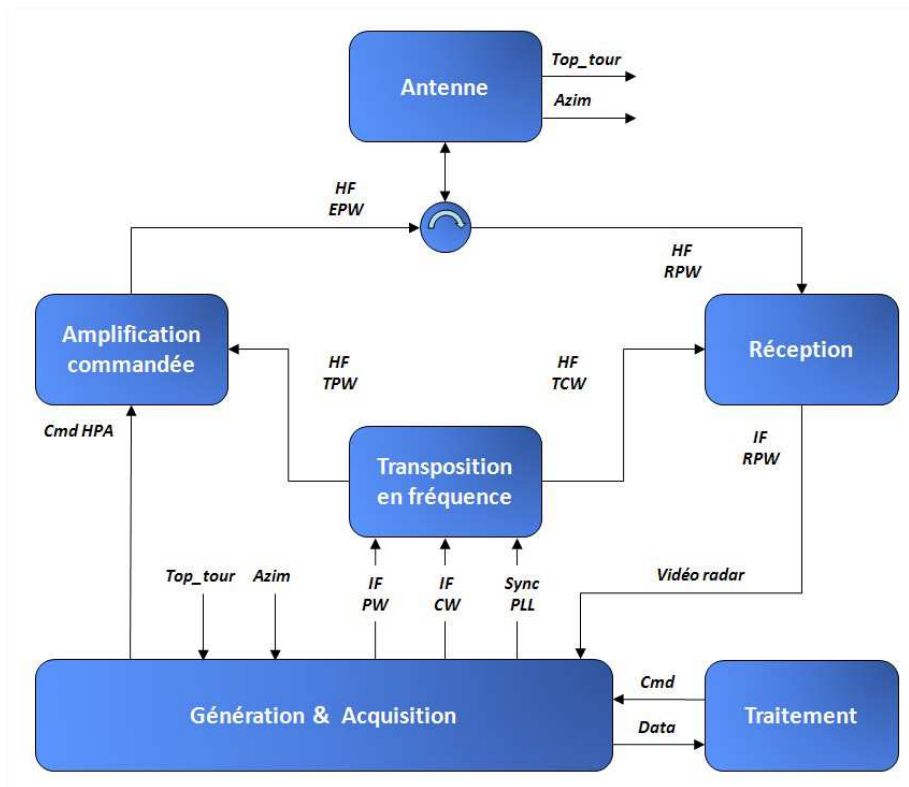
Antenne

Top_tour

Azim

HF
EPW

HF
RPW

Amplification commandée

Réception

HF
TPW

HF
TCW

Cmd HPA

Transposition en fréquence

IF
RPW

Top_tour

Azim

IF
PW

IF
CW

Sync
PLL

Vidéo radar

Génération & Acquisition

Cmd

Data

Traitement